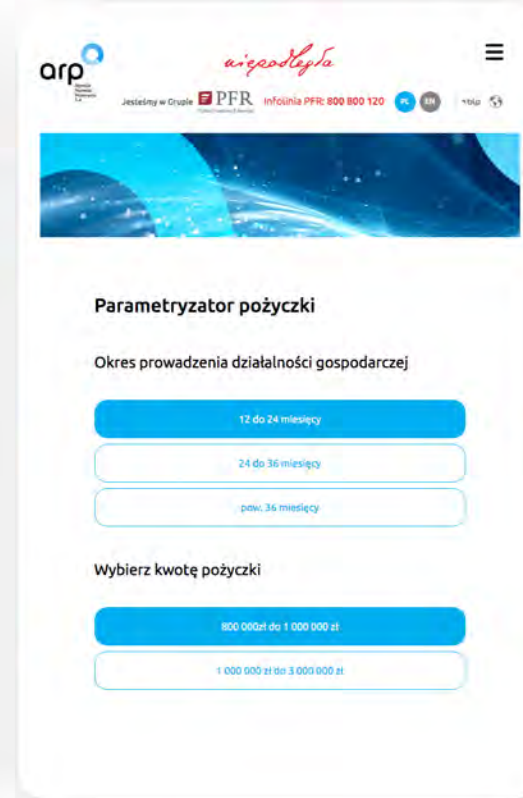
arp

niepodległa

Jesteśmy w Grupie PFR Infolinia PFR: 800 800 120 PL EN

Parametryzator pożyczki

Okres prowadzenia działalności gospodarczej

12 do 24 miesięcy

24 do 36 miesięcy

pow. 36 miesięcy

Wybierz kwotę pożyczki

800 000zł do 1 000 000 zł

1 000 000 zł do 3 000 000 zł